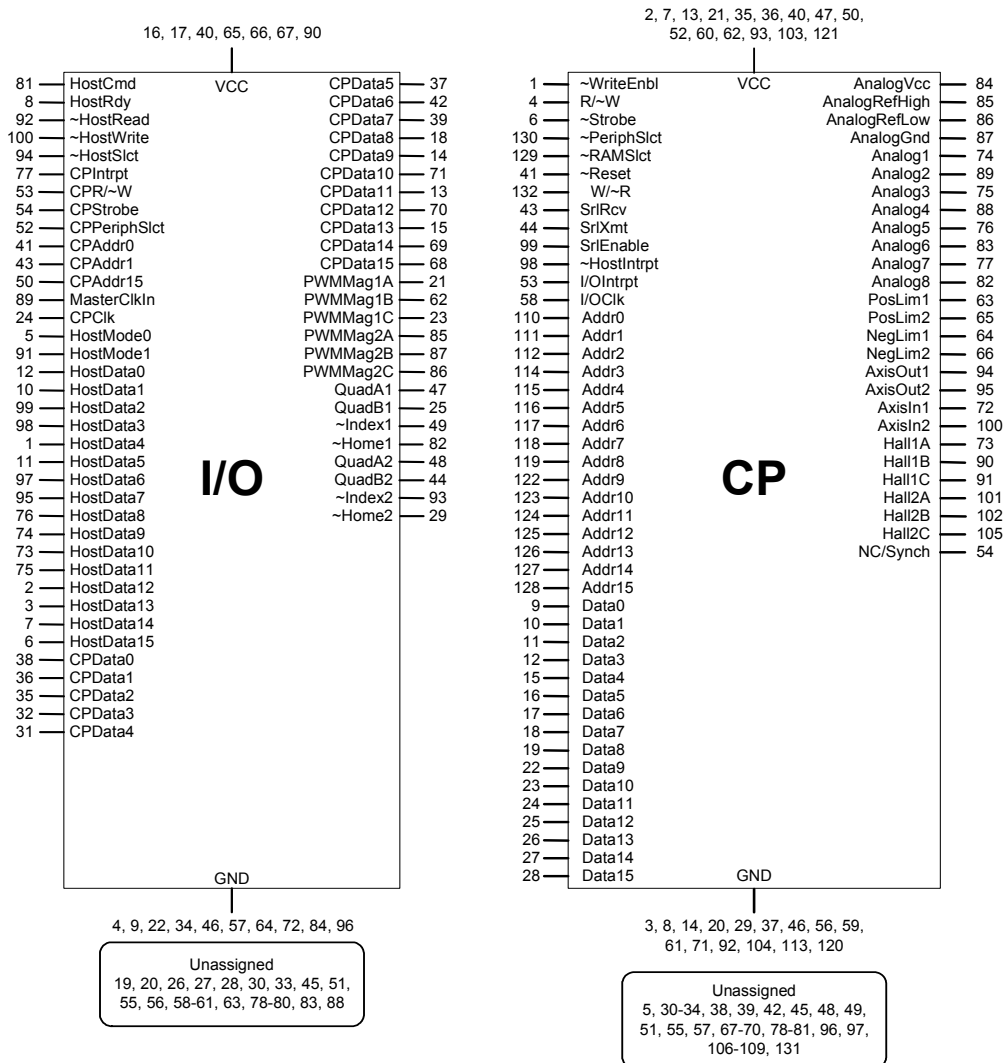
16, 17, 40, 65, 66, 67, 90

VCC

81 HostCmd
8 HostRdy
92 ~HostRead
100 ~HostWrite
94 ~HostSlct
77 CPIntrpt
53 CPR/~W
54 CPStrobe
52 CPPeriphSlct
41 CPAddr0
43 CPAddr1
50 CPAddr15
89 MasterClkIn
24 CPClk
5 HostMode0
91 HostMode1
12 HostData0
10 HostData1
99 HostData2
98 HostData3
1 HostData4
11 HostData5
97 HostData6
95 HostData7
76 HostData8
74 HostData9
73 HostData10
75 HostData11
2 HostData12
3 HostData13
7 HostData14
6 HostData15
38 CPData0
36 CPData1
35 CPData2
32 CPData3
31 CPData4

CPData5 37
CPData6 42
CPData7 39
CPData8 18
CPData9 14
CPData10 71
CPData11 13
CPData12 70
CPData13 15
CPData14 69
CPData15 68
PWMMag1A 21
PWMMag1B 62
PWMMag1C 23
PWMMag2A 85
PWMMag2B 87
PWMMag2C 86
QuadA1 47
QuadB1 25
~Index1 49
~Home1 82
QuadA2 48
QuadB2 44
~Index2 93
~Home2 29

I/O

GND

4, 9, 22, 34, 46, 57, 64, 72, 84, 96

Unassigned
19, 20, 26, 27, 28, 30, 33, 45, 51, 55, 56, 58-61, 63, 78-80, 83, 88

2, 7, 13, 21, 35, 36, 40, 47, 50, 52, 60, 62, 93, 103, 121

VCC

1 ~WriteEnbl
4 R/~W
6 ~Strobe
130 ~PeriphSlct
129 ~RAMSlct
41 ~Reset
132 W/~R
43 SrlRcv
44 SrlXmt
99 SrlEnable
98 ~HostIntrpt
53 I/OIntrpt
58 I/OClk
110 Addr0
111 Addr1
112 Addr2
114 Addr3
115 Addr4
116 Addr5
117 Addr6
118 Addr7
119 Addr8
122 Addr9
123 Addr10
124 Addr11
125 Addr12
126 Addr13
127 Addr14
128 Addr15
9 Data0
10 Data1
11 Data2
12 Data3
15 Data4
16 Data5
17 Data6
18 Data7
19 Data8
22 Data9
23 Data10
24 Data11
25 Data12
26 Data13
27 Data14
28 Data15

AnalogVcc 84
AnalogRefHigh 85
AnalogRefLow 86
AnalogGnd 87
Analog1 74
Analog2 89
Analog3 75
Analog4 88
Analog5 76
Analog6 83
Analog7 77
Analog8 82
PosLim1 63
PosLim2 65
NegLim1 64
NegLim2 66
AxisOut1 94
AxisOut2 95
AxisIn1 72
AxisIn2 100
Hall1A 73
Hall1B 90
Hall1C 91
Hall2A 101
Hall2B 102
Hall2C 105
NC/Synch 54

CP

GND

3, 8, 14, 20, 29, 37, 46, 56, 59, 61, 71, 92, 104, 113, 120

Unassigned
5, 30-34, 38, 39, 42, 45, 48, 49, 51, 55, 57, 67-70, 78-81, 96, 97, 106-109, 131